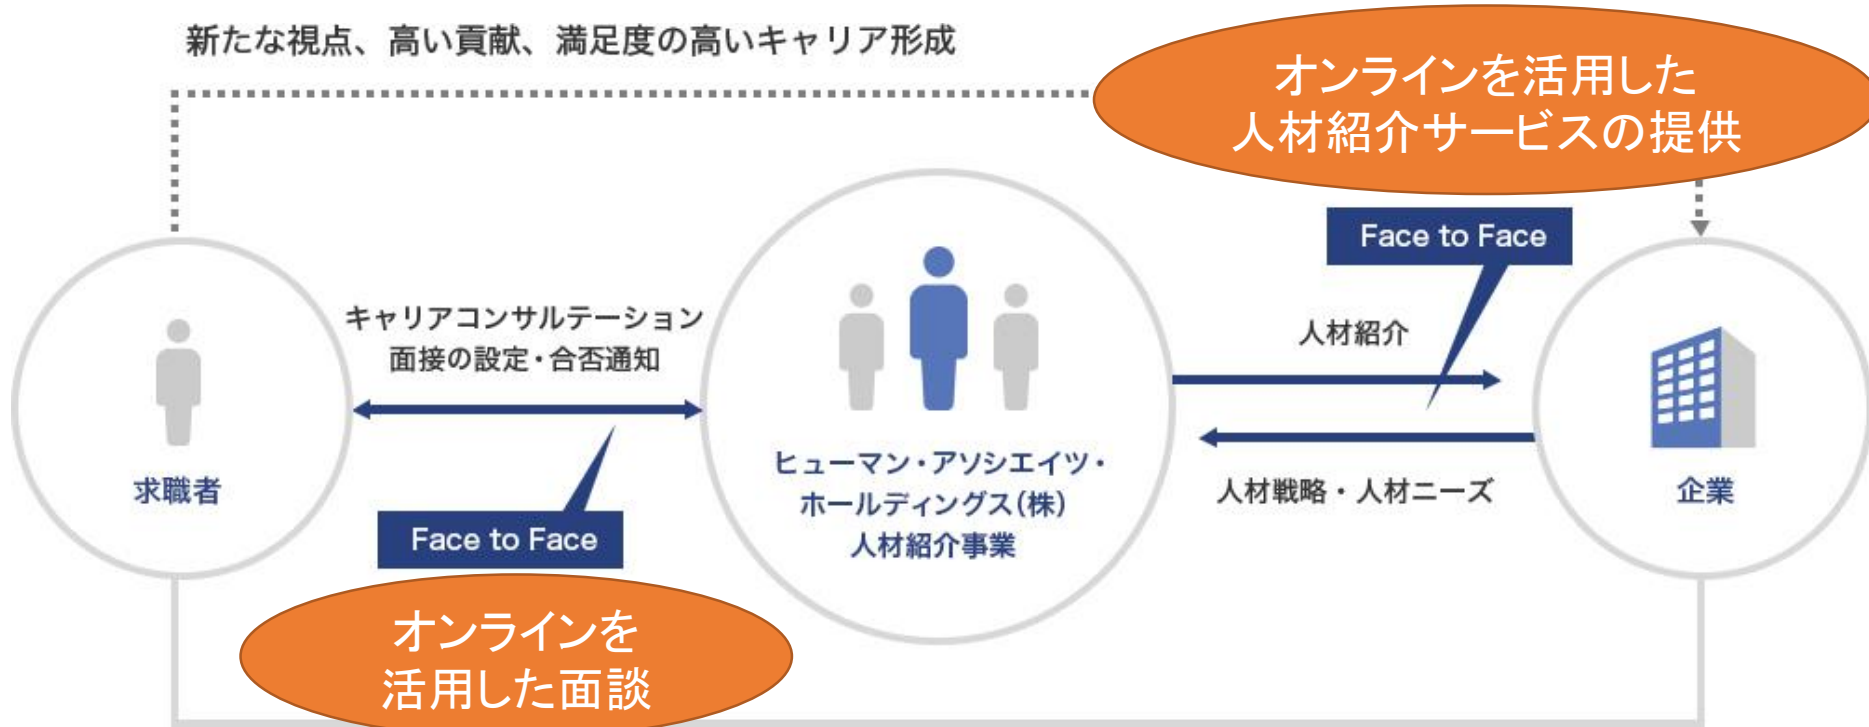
新たな視点、高い貢献、満足度の高いキャリア形成

オンラインを活用した
人材紹介サービスの提供

Face to Face

キャリアコンサルテーション
面接の設定・合否通知

人材紹介

求職者

ヒューマン・アソシエイツ・
ホールディングス(株)
人材紹介事業

人材戦略・人材ニーズ

企業

Face to Face

オンラインを
活用した面談